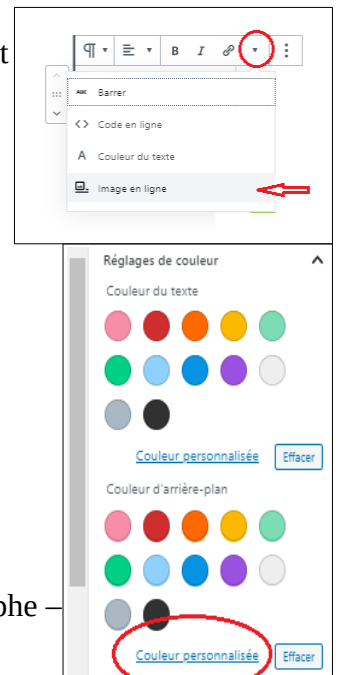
t

¶ B I

ABC Barrer

<> Code en ligne

A Couleur du texte

Image en ligne

Réglages de couleur

Couleur du texte

Couleur personnalisée

Effacer

Couleur d'arrière-plan

phe –

Couleur personnalisée

Effacer